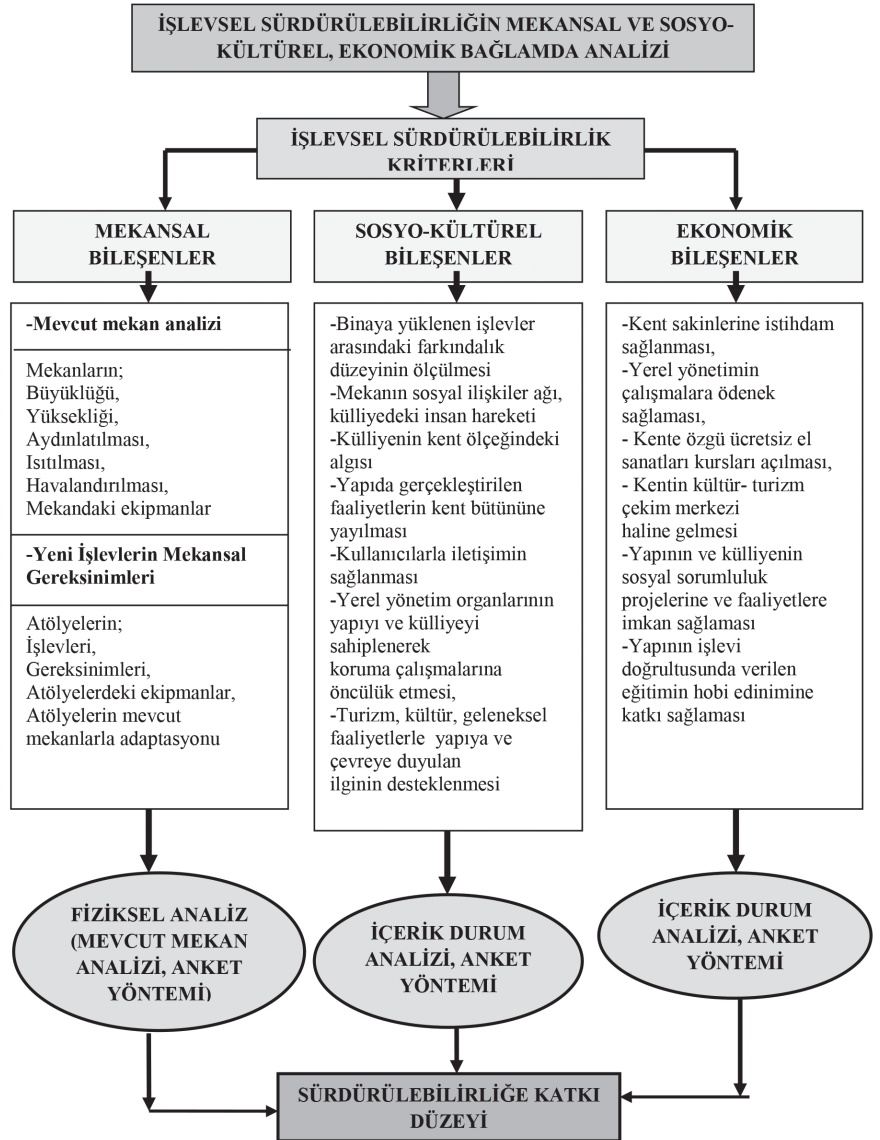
İŞLEVSEL SÜRDÜRÜLEBİLİRLİĞİN MEKANSAL VE SOSYO-KÜLTÜREL, EKONOMİK BAĞLAMDA ANALİZİ

İŞLEVSEL SÜRDÜRÜLEBİLİRLİK KRİTERLERİ

MEKANSAL BİLEŞENLER

-Mevcut mekan analizi

Mekanların;
Büyüklüğü,
Yüksekliği,
Aydınlatılması,
Isıtılması,
Havalandırılması,
Mekandaki ekipmanlar

-Yeni İşlevlerin Mekansal Gereksinimleri

Atölyelerin;
İşlevleri,
Gereksinimleri,
Atölyelerdeki ekipmanlar,
Atölyelerin mevcut mekanlarla adaptasyonu

FİZİKSEL ANALİZ (MEVCUT MEKAN ANALİZİ, ANKET YÖNTEMİ)

SOSYO-KÜLTÜREL BİLEŞENLER

-Binaya yüklenen işlevler arasındaki farkındalık düzeyinin ölçülmesi
-Mekanın sosyal ilişkiler ağı, külliyedeki insan hareketi
-Külliyenin kent ölçeğindeki algısı
-Yapıda gerçekleştirilen faaliyetlerin kent bütününe yayılması
-Kullanıcılarla iletişimin sağlanması
-Yerel yönetim organlarının yapıyı ve külliyeyi sahiplenerek koruma çalışmalarına öncülük etmesi,
-Turizm, kültür, geleneksel faaliyetlerle yapıya ve çevreye duyulan ilginin desteklenmesi

İÇERİK DURUM ANALİZİ, ANKET YÖNTEMİ

EKONOMİK BİLEŞENLER

-Kent sakinlerine istihdam sağlanması,
-Yerel yönetimin çalışmalara ödenek sağlaması,
- Kente özgü ücretsiz el sanatları kursları açılması,
- Kentin kültür- turizm çekim merkezi haline gelmesi
-Yapının ve külliyenin sosyal sorumluluk projelerine ve faaliyetlere imkan sağlaması
-Yapının işlevi doğrultusunda verilen eğitimin hobi edinimine katkı sağlaması

İÇERİK DURUM ANALİZİ, ANKET YÖNTEMİ

SÜRDÜRÜLEBİLİRLİĞE KATKI DÜZEYİ